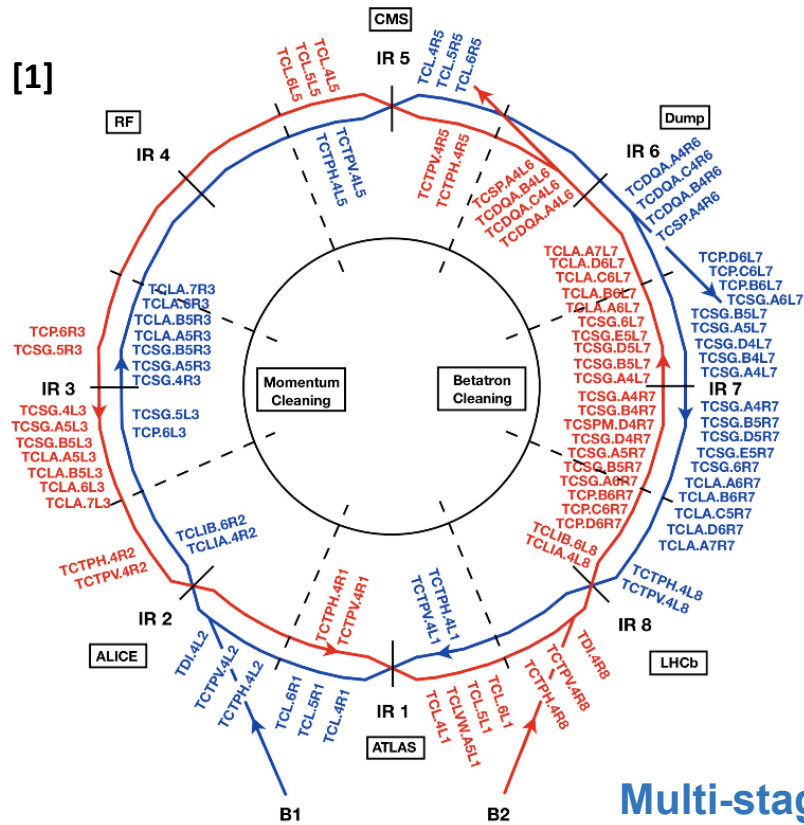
[1]

CMS

IR 5

TCL.4L5
TCL.5L5
TCL.6L5

TCL.4R5
TCL.5R5
TCL.6R5

RF

Dump

IR 4

IR 6

TCTPV.4L5
TCTPH.4L5

TCTPV.4R5
TCTPH.4R5

TCSP.A4L6
TCDQA.B4L6
TCDQA.C4L6
TCDQA.A4L6

TCDQA.A4R6
TCDQA.C4R6
TCDQA.B4R6
TCSP.A4R6

TCLA.A7L7
TCLA.D6L7
TCLA.C6L7
TCLA.B6L7
TCLA.A6L7
TCSG.6L7
TCSG.E5L7
TCSG.D5L7
TCSG.B5L7
TCSG.A4L7

TCP.D6L7
TCP.C6L7
TCP.B6L7
TCSG.A6L7
TCSG.B5L7
TCSG.A5L7
TCSG.D4L7
TCSG.B4L7
TCSG.A4L7

TCLA.7R3
TCLA.6R3
TCLA.B5R3
TCLA.A5R3
TCSG.B5R3
TCSG.A5R3
TCSG.4R3

TCP.6R3
TCSG.5R3

IR 3

Momentum Cleaning

Betatron Cleaning

IR 7

TCSG.4L3
TCSG.A5L3
TCSG.B5L3
TCLA.A5L3
TCLA.B5L3
TCLA.6L3
TCLA.7L3

TCSG.5L3
TCP.6L3

TCSG.A4R7
TCSG.B4R7
TCSPM.D4R7
TCSG.D4R7
TCSG.A5R7
TCSG.B5R7
TCSG.A6R7
TCP.B6R7
TCP.C6R7
TCP.D6R7

TCSG.A4R7
TCSG.B5R7
TCSG.D5R7
TCSG.E5R7
TCSG.6R7
TCLA.A6R7
TCLA.B6R7
TCLA.C5R7
TCLA.D6R7
TCLA.A7R7

TCLIB.6R2
TCLIA.4R2

TCLIB.6L8
TCLIA.4L8

TCTPH.4R2
TCTPV.4R2

TCTPH.4L8
TCTPV.4L8

IR 2

IR 8

TCTPH.4R1
TCTPV.4R1

TCTPH.4L1
TCTPV.4L1

ALICE

LHCb

TDI.4L2
TCTPV.4L2
TCTPH.4L2

TDI.4R8
TCTPV.4R8
TCTPH.4R8

TCL.6R1
TCL.5R1
TCL.4R1

IR 1

ATLAS

TCL.4L1
TCLVW.A5L1
TCL.5L1
TCL.6L1

B1

B2

Multi-stag